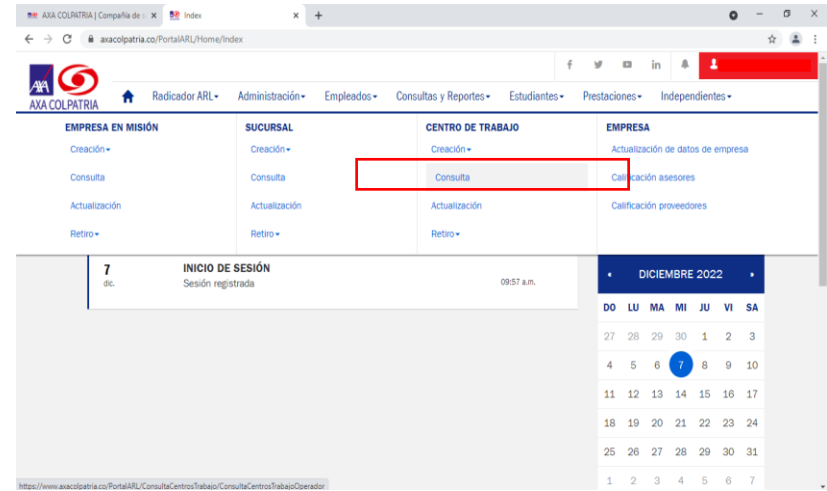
AXA COLPATRIA | Compañía de × Index × +

axacolpatria.co/PortalARL/Home/Index

AXA COLPATRIA

Radicador ARL▾ Administración▾ Empleados▾ Consultas y Reportes▾ Estudiantes▾ Prestaciones▾ Independientes▾

EMPRESA EN MISIÓN
Creación▾
Consulta
Actualización
Retiro▾

SUCURSAL
Creación▾
Consulta
Actualización
Retiro▾

CENTRO DE TRABAJO
Creación▾
Consulta
Actualización
Retiro▾

EMPRESA
Actualización de datos de empresa
Calificación asesores
Calificación proveedores

7
dic.
INICIO DE SESIÓN
Sesión registrada
09:57 a.m.

DICIEMBRE 2022

| DO | LU | MA | MI | JU | VI | SA |
|---|---|---|---|---|---|---|
| 27 | 28 | 29 | 30 | 1 | 2 | 3 |
| 4 | 5 | 6 | 7 | 8 | 9 | 10 |
| 11 | 12 | 13 | 14 | 15 | 16 | 17 |
| 18 | 19 | 20 | 21 | 22 | 23 | 24 |
| 25 | 26 | 27 | 28 | 29 | 30 | 31 |
| 1 | 2 | 3 | 4 | 5 | 6 | 7 |

https://www.axacolpatria.co/PortalARL/ConsultaCentrosTrabajo/ConsultaCentrosTrabajoOperador